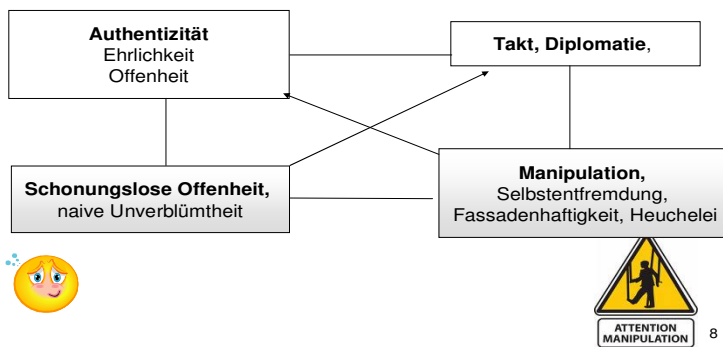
**Authentizität**
Ehrlichkeit
Offenheit

**Takt, Diplomatie**,

**Schonungslose Offenheit,**
naive Unverblümtheit

**Manipulation,**
Selbstentfremdung,
Fassadenhaftigkeit, Heuchelei

ATTENTION
MANIPULATION

8